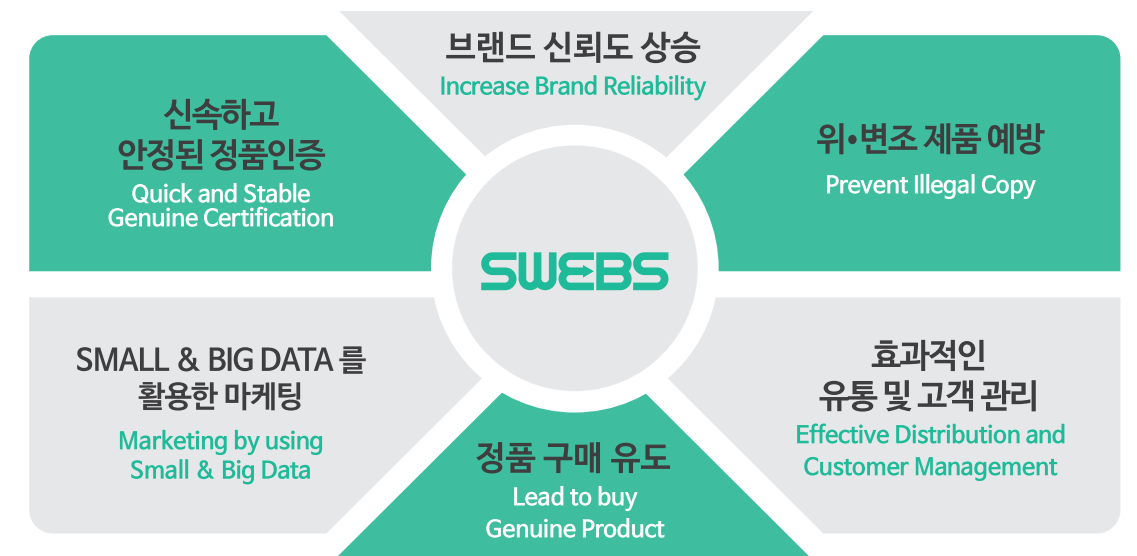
브랜드 신뢰도 상승
Increase Brand Reliability

신속하고 안정된 정품인증
Quick and Stable Genuine Certification

위•변조 제품 예방
Prevent Illegal Copy

SWEBS

SMALL & BIG DATA 를 활용한 마케팅
Marketing by using Small & Big Data

효과적인 유통 및 고객 관리
Effective Distribution and Customer Management

정품 구매 유도
Lead to buy Genuine Product